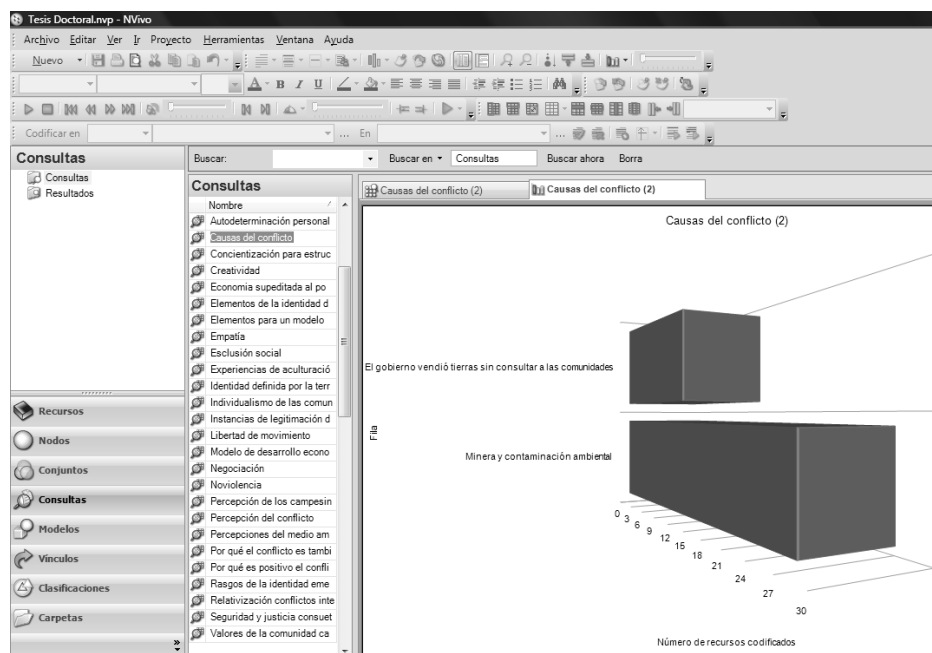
Tesis Doctoral.nvp - NVivo

Archivo Editar Ver Ir Proyecto Herramientas Ventana Ayuda

Nuevo

Codificar en

En

Consultas

Consultas
Resultados

Buscar:

Buscar en

Consultas

Buscar ahora

Borra

Consultas

Nombre

Autodeterminación personal
Causas del conflicto
Concientización para estruc
Creatividad
Economia supeditada al po
Elementos de la identidad d
Elementos para un modelo
Empatía
Esclusión social
Experiencias de aculturació
Identidad definida por la terr
Individualismo de las comun
Instancias de legitimación d
Libertad de movimiento
Modelo de desarrollo econo
Negociación
Noviolencia
Percepción de los campesin
Percepción del conflicto
Percepciones del medio am
Por qué el conflicto es tambi
Por qué es positivo el confli
Rasgos de la identidad eme
Relativización conflictos inte
Seguridad y justicia consuet
Valores de la comunidad ca

Recursos
Nodos
Conjuntos
Consultas
Modelos
Vínculos
Clasificaciones
Carpetas

Causas del conflicto (2)

Causas del conflicto (2)

Causas del conflicto (2)

El gobierno vendió tierras sin consultar a las comunidades

Fila

Minera y contaminación ambiental

0 3 6 9 12 15 18 21 24 27 30

Número de recursos codificados